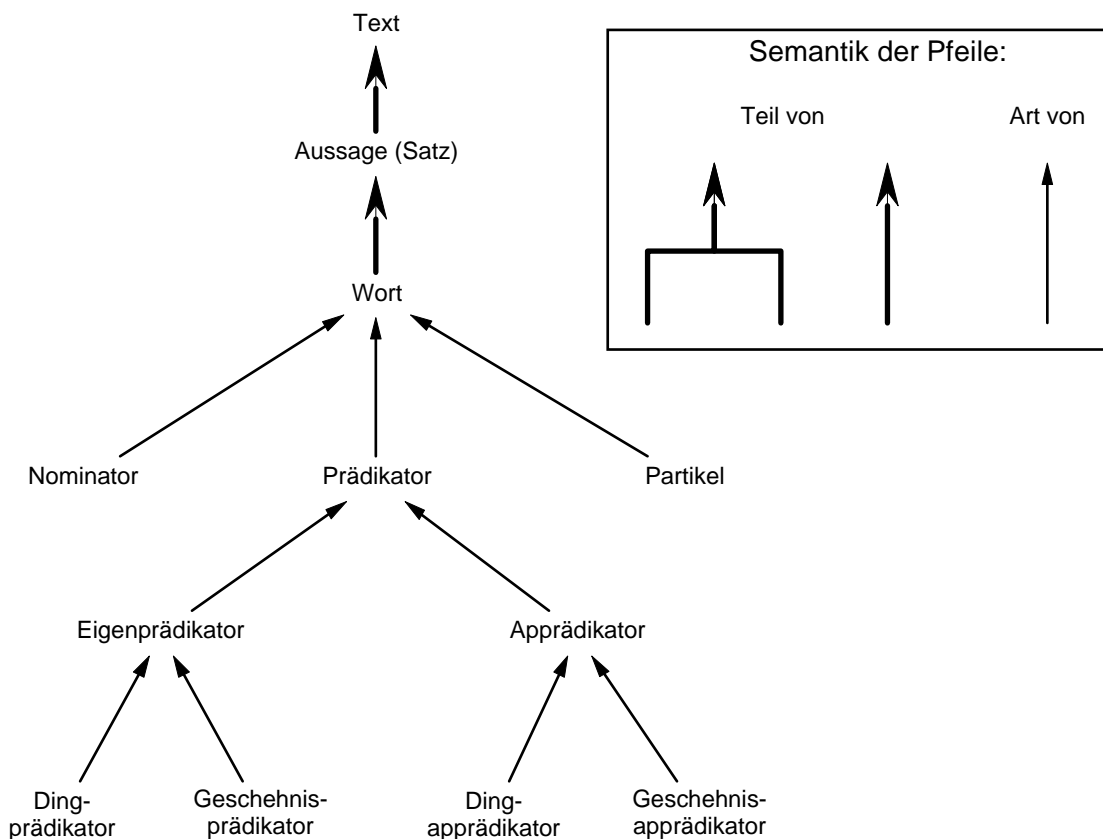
Text

Semantik der Pfeile:

Teil von

Art von

Aussage (Satz)

Wort

Nominator

Prädikator

Partikel

Eigenprädikator

Apprädikator

Dingprädikator

Geschehnisprädikator

Dingapprädikator

Geschehnisapprädikator